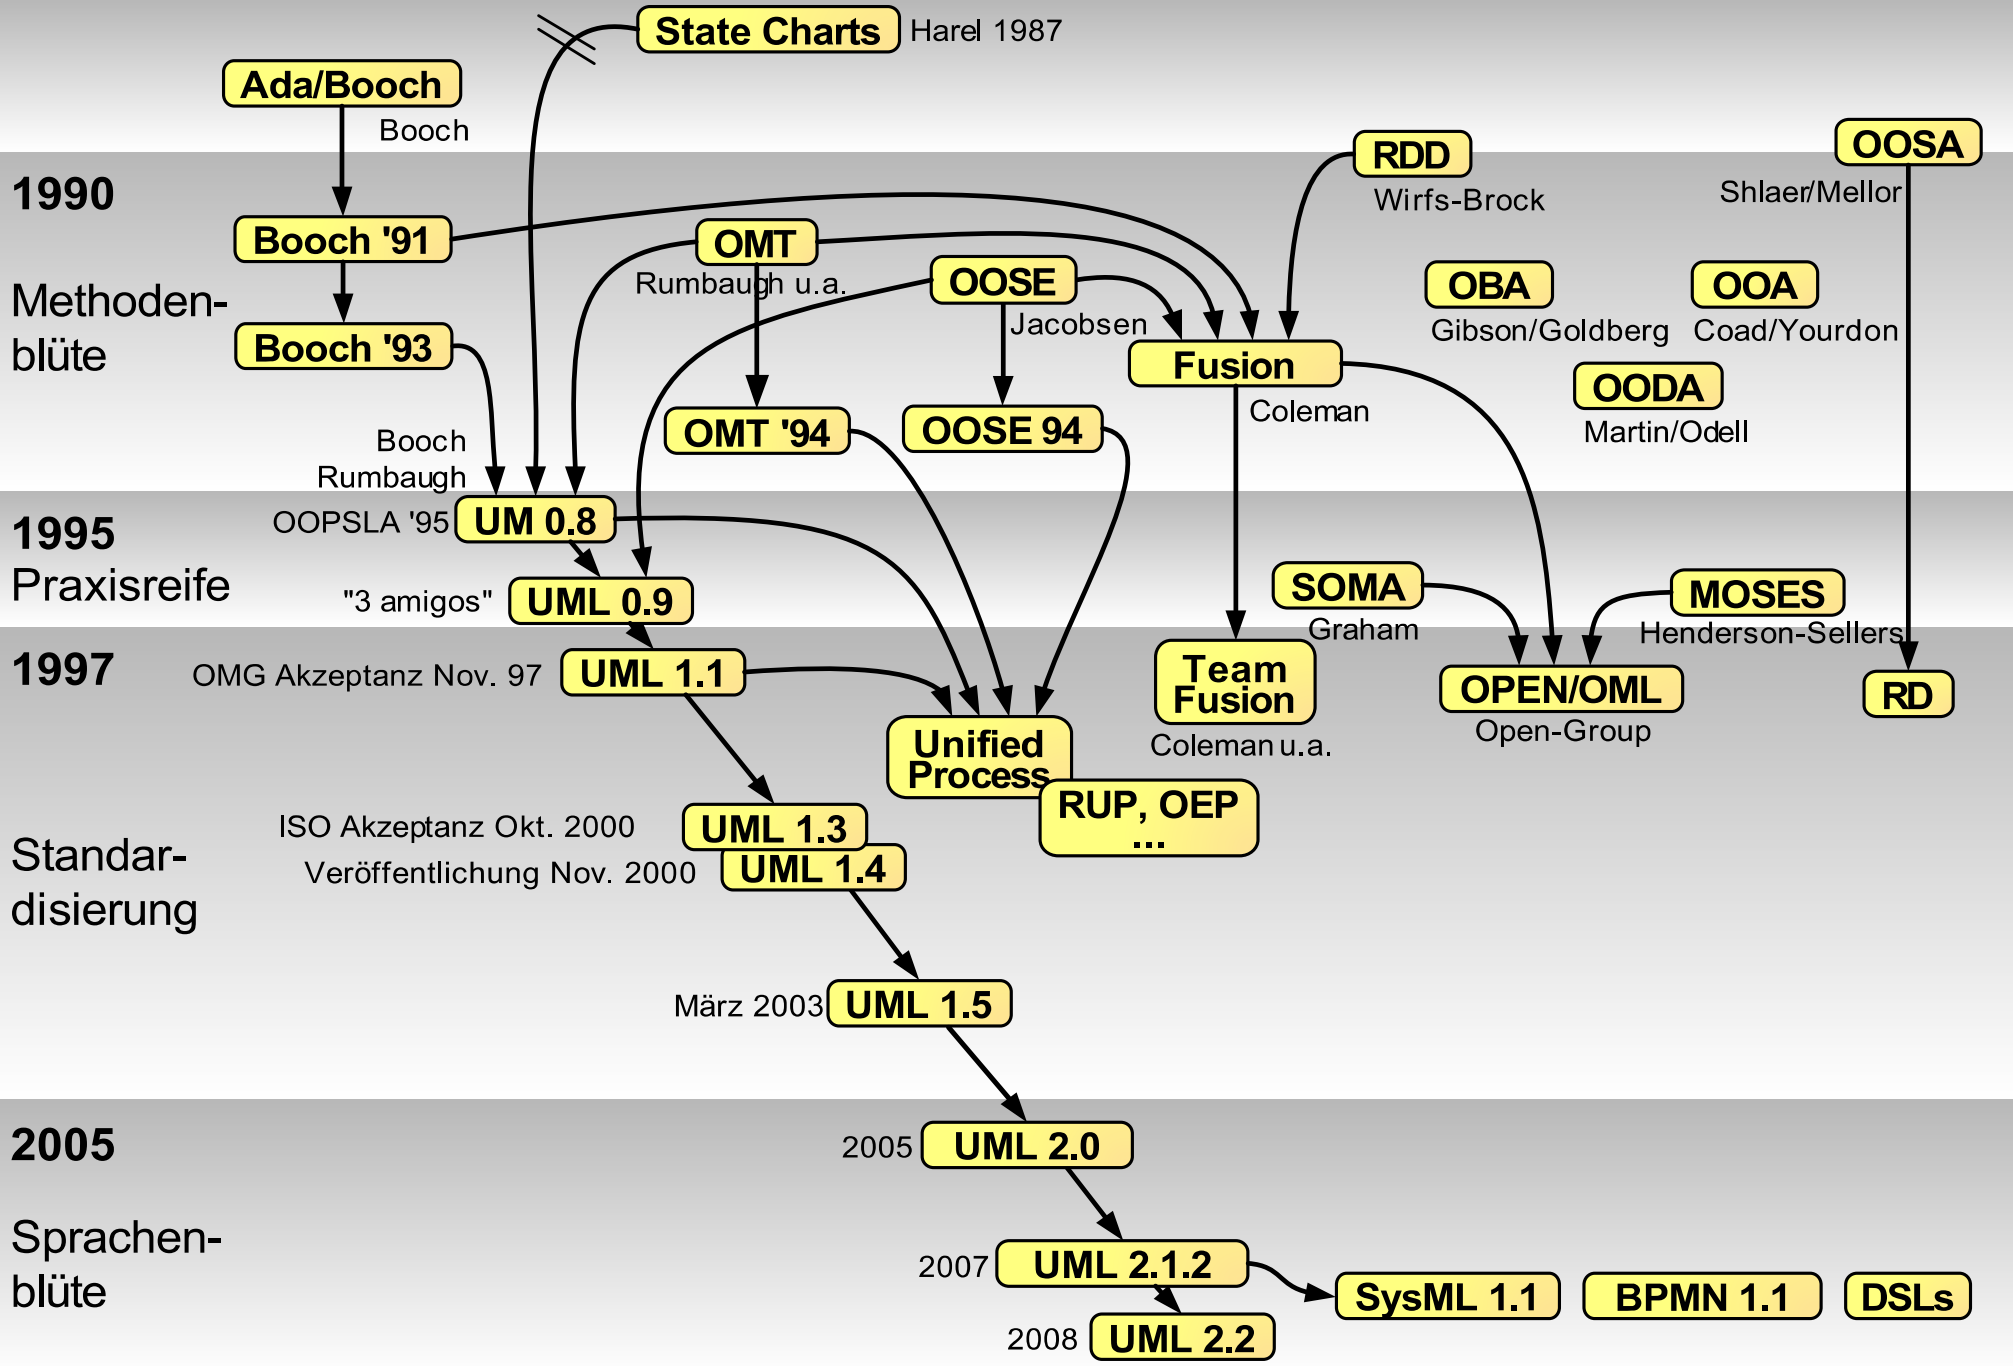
State Charts Harel 1987

Ada/Booch

Booch

1990

Methodenblüte

Booch '91

OMT

Rumbaugh u.a.

OOSE

Jacobsen

RDD

Wirfs-Brock

OOSA

Shlaer/Mellor

Booch '93

Fusion

Coleman

OBA

Gibson/Goldberg

OOA

Coad/Yourdon

OODA

Martin/Odell

OMT '94

OOSE 94

Booch Rumbaugh

1995 Praxisreife

OOPSLA '95 UM 0.8

"3 amigos" UML 0.9

SOMA

Graham

MOSES

Henderson-Sellers

1997

OMG Akzeptanz Nov. 97 UML 1.1

Team Fusion

Coleman u.a.

OPEN/OML

Open-Group

RD

Unified Process

RUP, OEP ...

Standardisierung

ISO Akzeptanz Okt. 2000 UML 1.3

Veröffentlichung Nov. 2000 UML 1.4

März 2003 UML 1.5

2005

2005 UML 2.0

Sprachenblüte

2007 UML 2.1.2

SysML 1.1

BPMN 1.1

DSLs

2008 UML 2.2